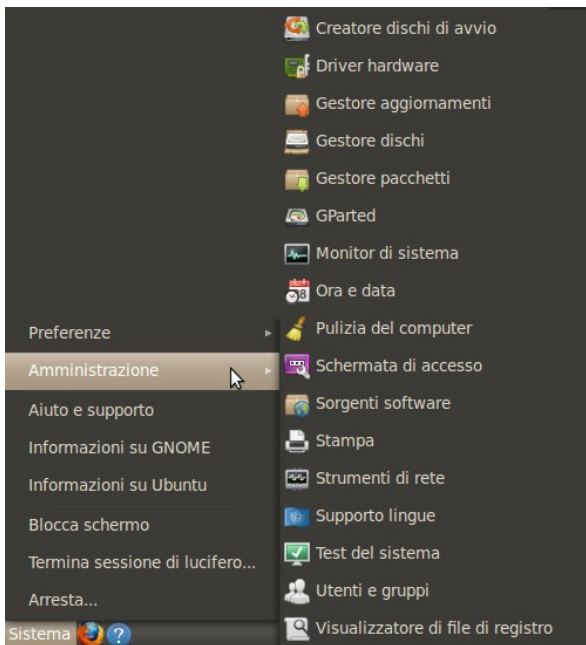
Preferenze
Amministrazione
Aiuto e supporto
Informazioni su GNOME
Informazioni su Ubuntu
Blocca schermo
Termina sessione di lucifero...
Arresta...
Sistema

Creatore dischi di avvio
Driver hardware
Gestore aggiornamenti
Gestore dischi
Gestore pacchetti
GParted
Monitor di sistema
Ora e data
Pulizia del computer
Schermata di accesso
Sorgenti software
Stampa
Strumenti di rete
Supporto lingue
Test del sistema
Utenti e gruppi
Visualizzatore di file di registro